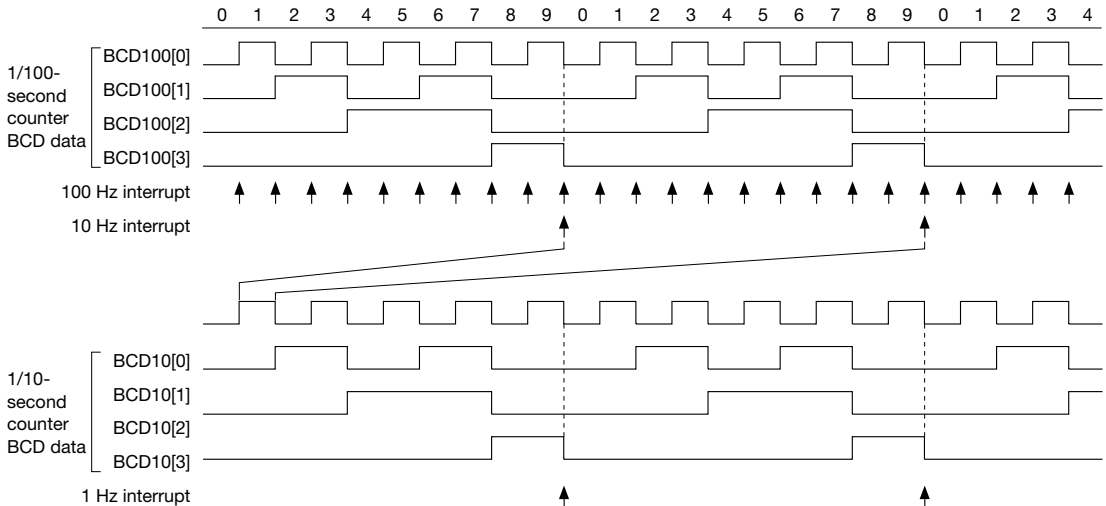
0 1 2 3 4 5 6 7 8 9 0 1 2 3 4 5 6 7 8 9 0 1 2 3 4

1/100-second counter BCD data

BCD100[0]
BCD100[1]
BCD100[2]
BCD100[3]

100 Hz interrupt

10 Hz interrupt

1/10-second counter BCD data

BCD10[0]
BCD10[1]
BCD10[2]
BCD10[3]

1 Hz interrupt